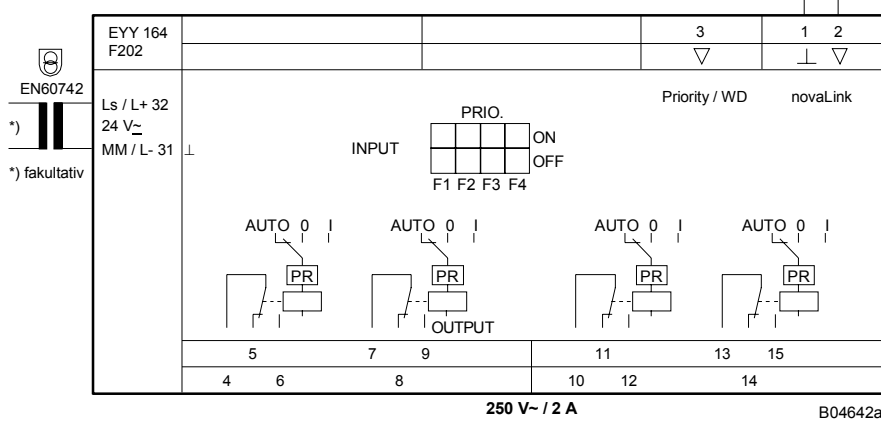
EYY 164
F202

3
1 2

EN60742
*)
*) fakultativ

Ls / L+ 32
24 V~
MM / L- 31

Priority / WD
novaLink

PRIO.
INPUT
ON
OFF
F1 F2 F3 F4

AUTO 0 I
PR
AUTO 0 I
PR
OUTPUT
AUTO 0 I
PR
AUTO 0 I
PR

5
7 9
11
13 15
4 6
8
10 12
14

250 V~ / 2 A

B04642a